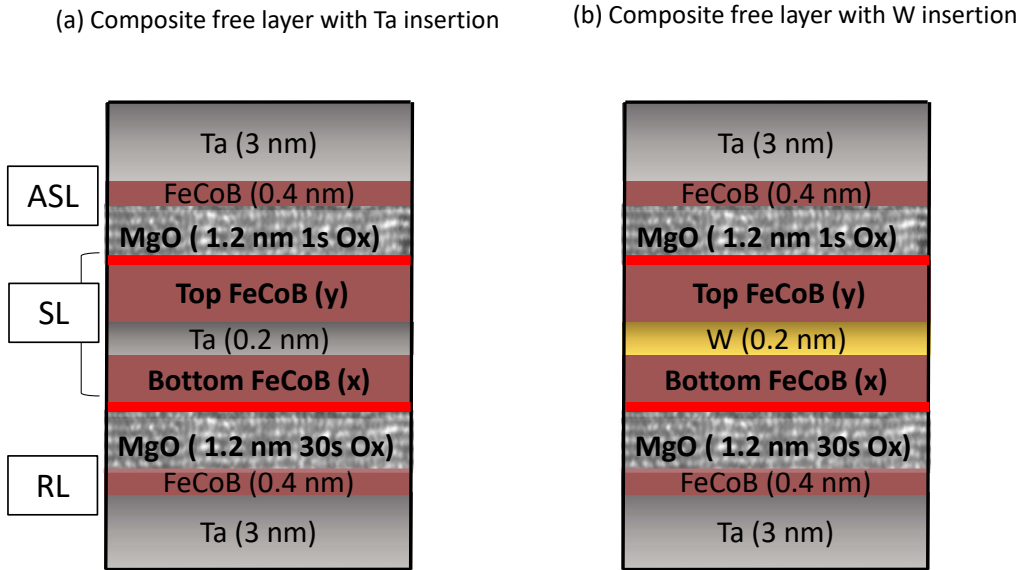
(a) Composite free layer with Ta insertion

ASL

SL

RL

Ta (3 nm)

FeCoB (0.4 nm)

MgO ( 1.2 nm 1s Ox)

Top FeCoB (y)

Ta (0.2 nm)

Bottom FeCoB (x)

MgO ( 1.2 nm 30s Ox)

FeCoB (0.4 nm)

Ta (3 nm)

(b) Composite free layer with W insertion

Ta (3 nm)

FeCoB (0.4 nm)

MgO ( 1.2 nm 1s Ox)

Top FeCoB (y)

W (0.2 nm)

Bottom FeCoB (x)

MgO ( 1.2 nm 30s Ox)

FeCoB (0.4 nm)

Ta (3 nm)